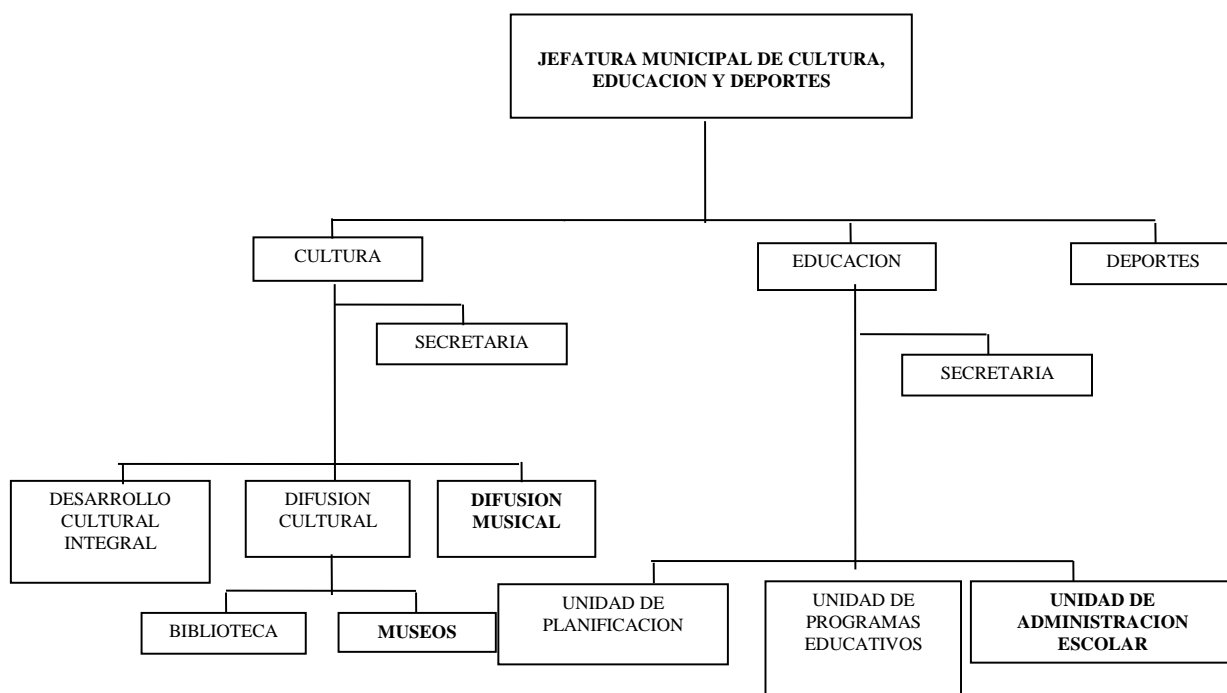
JEFATURA MUNICIPAL DE CULTURA, EDUCACION Y DEPORTES

CULTURA

EDUCACION

DEPORTES

SECRETARIA

SECRETARIA

DESARROLLO CULTURAL INTEGRAL

DIFUSION CULTURAL

DIFUSION MUSICAL

BIBLIOTECA

MUSEOS

UNIDAD DE PLANIFICACION

UNIDAD DE PROGRAMAS EDUCATIVOS

UNIDAD DE ADMINISTRACION ESCOLAR